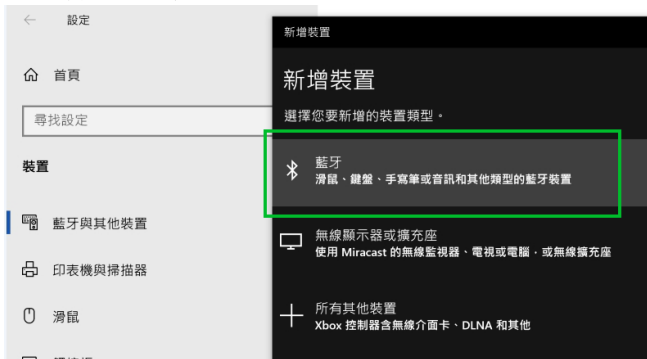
← 設定

首頁

尋找設定

裝置

藍牙與其他裝置

印表機與掃描器

滑鼠

新增裝置

新增裝置

選擇您要新增的裝置類型。

藍牙
滑鼠、鍵盤、手寫筆或音訊和其他類型的藍牙裝置

無線顯示器或擴充座
使用 Miracast 的無線監視器、電視或電腦，或無線擴充座

所有其他裝置
Xbox 控制器含無線介面卡、DLNA 和其他